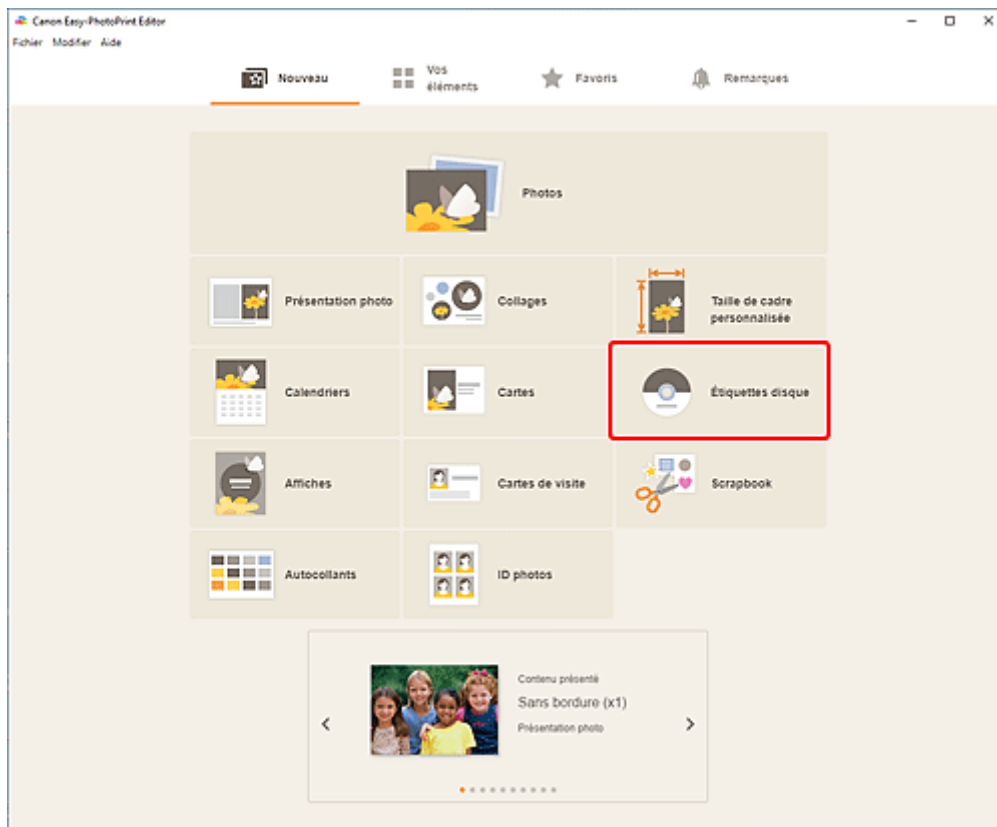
Canon Easy-PhotoPrint Editor
Fichier Modifier Aide

Nouveau
Vos éléments
Favoris
Remarques

Photos

Présentation photo
Collages
Taille de cadre personnalisée
Calendriers
Cartes
Étiquettes disque
Affiches
Cartes de visite
Scrapbook
Autocollants
ID photos

Contenu présenté
Sans bordure (x1)
Présentation photo